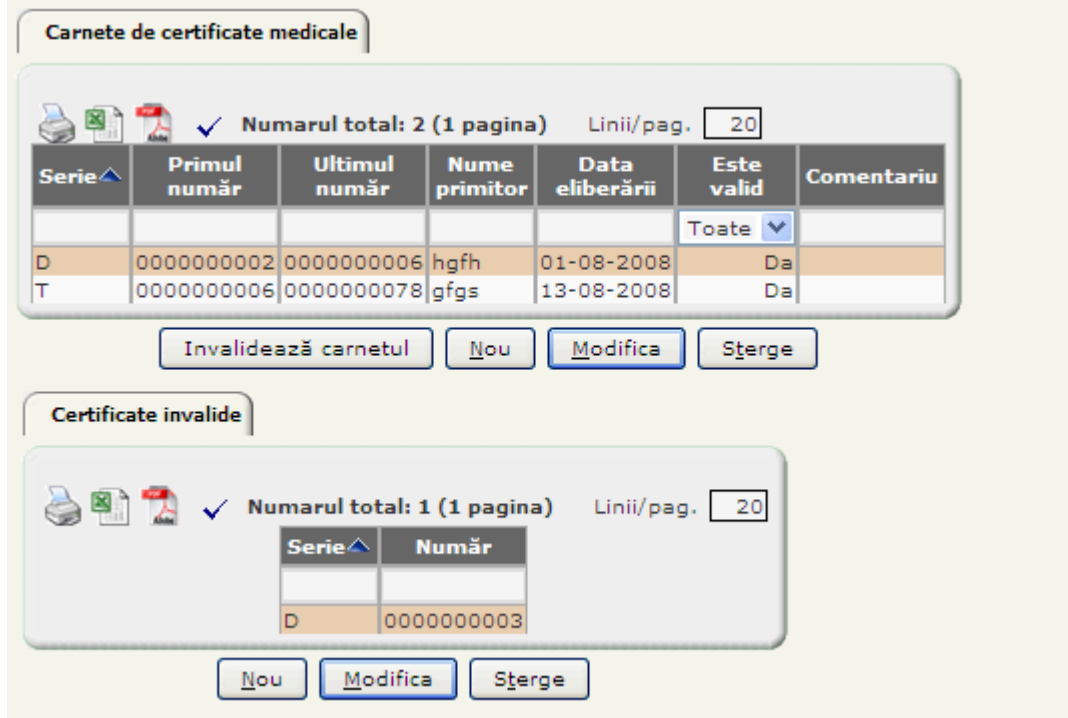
Carnete de certificate medicale

Numarul total: 2 (1 pagina) Linii/pag. 20

| Serie | Primul număr | Ultimul număr | Nume primitor | Data eliberării | Este valid | Comentariu |
|---|---|---|---|---|---|---|
| | | | | | Toate | |
| D | 0000000002 | 0000000006 | hgfh | 01-08-2008 | Da | |
| T | 0000000006 | 0000000078 | gfgs | 13-08-2008 | Da | |

Invalidează carnetul | Nou | Modifica | Sterge

Certificate invalide

Numarul total: 1 (1 pagina) Linii/pag. 20

| Serie | Număr |
|---|---|
| | |
| D | 0000000003 |

Nou | Modifica | Sterge